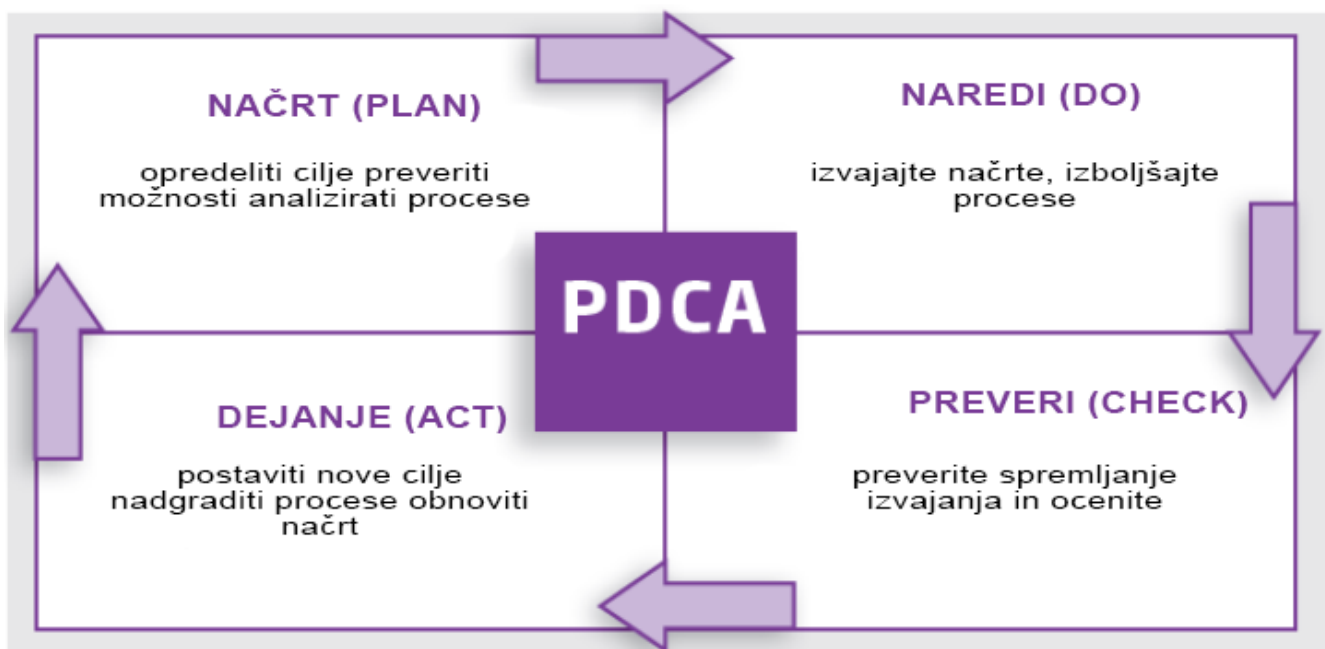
NAČRT (PLAN)

opredeliti cilje preveriti možnosti analizirati procese

NAREDI (DO)

izvajajte načrte, izboljšajte procese

PDCA

DEJANJE (ACT)

postaviti nove cilje nadgraditi procese obnoviti načrt

PREVERI (CHECK)

preverite spremljanje izvajanja in ocenite